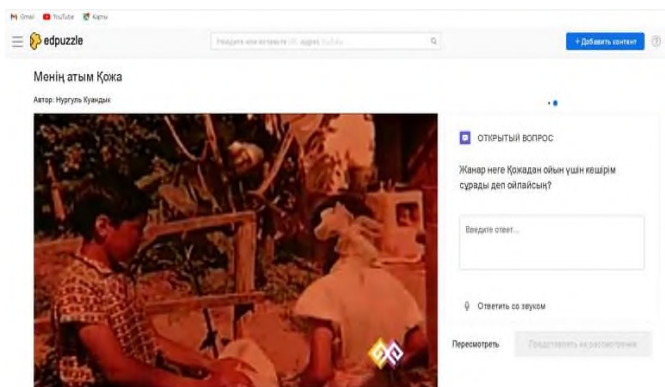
Gmail YouTube Карты

edpuzzle

Введите или вставьте URL адрес YouTube

+ Добавить контент

?

Менің атым Қожа

Автор: Нургуль Куандык

ОТКРЫТЫЙ ВОПРОС

Жанар неге Қожадан ойын үшін кешірім сұрады деп ойлайсың?

Введите ответ...

Ответить со звуком

Пересмотреть

Представить на рассмотрение